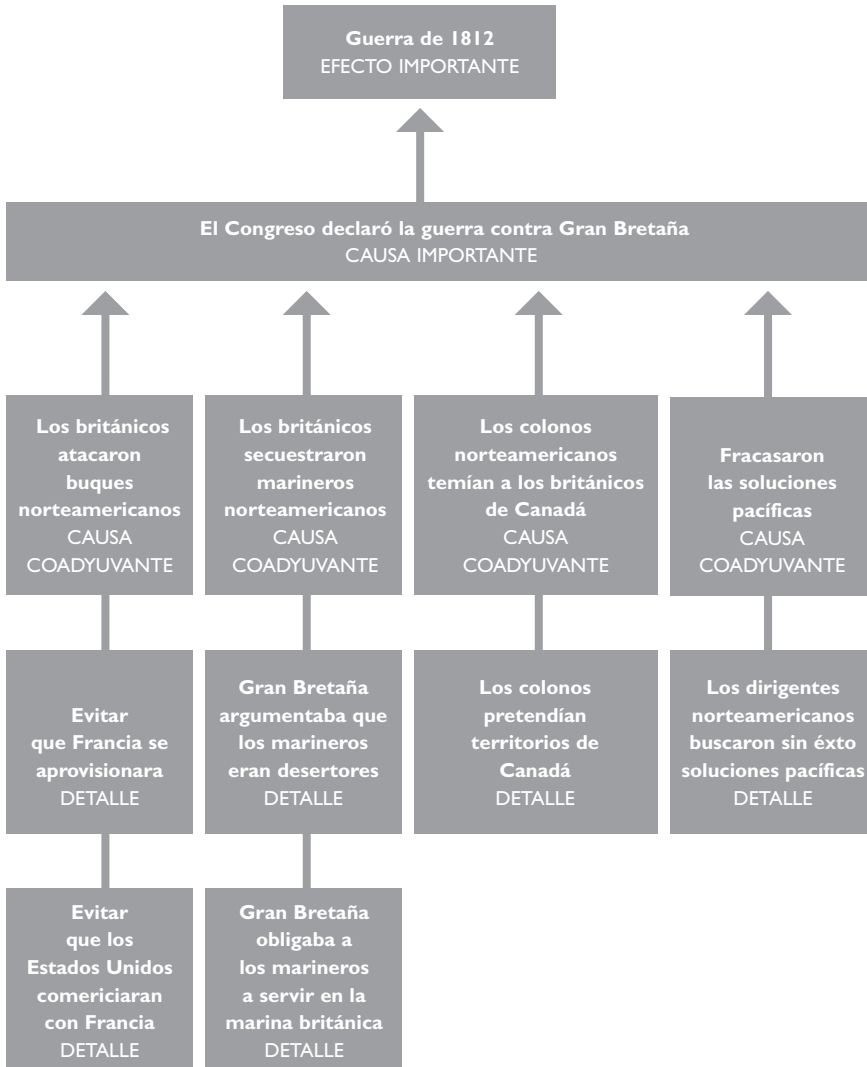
Guerra de 1812
EFECTO IMPORTANTE

El Congreso declaró la guerra contra Gran Bretaña
CAUSA IMPORTANTE

Los británicos atacaron buques norteamericanos
CAUSA COADYUVANTE

Evitar que Francia se aprovisionara
DETALLE

Evitar que los Estados Unidos comerciaran con Francia
DETALLE

Los británicos secuestraron marineros norteamericanos
CAUSA COADYUVANTE

Gran Bretaña argumentaba que los marineros eran desertores
DETALLE

Gran Bretaña obligaba a los marineros a servir en la marina británica
DETALLE

Los colonos norteamericanos temían a los británicos de Canadá
CAUSA COADYUVANTE

Los colonos pretendían territorios de Canadá
DETALLE

Fracasaron las soluciones pacíficas
CAUSA COADYUVANTE

Los dirigentes norteamericanos buscaron sin éxto soluciones pacíficas
DETALLE